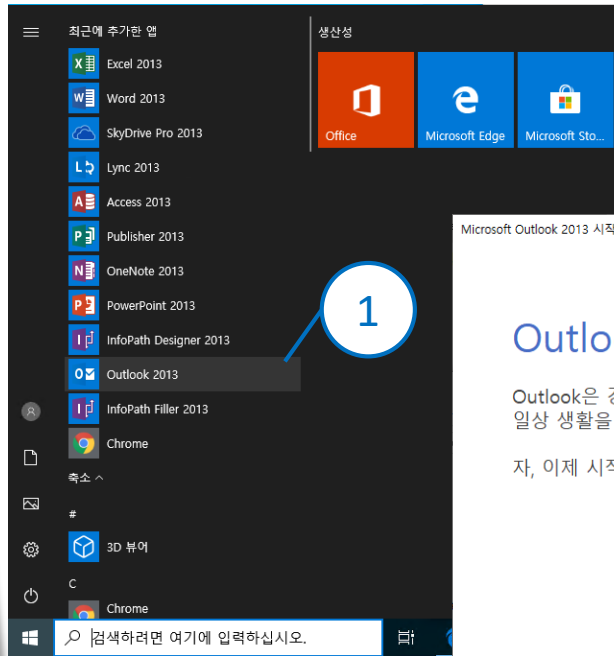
최근에 추가한 앱

Excel 2013

Word 2013

SkyDrive Pro 2013

Lync 2013

Access 2013

Publisher 2013

OneNote 2013

PowerPoint 2013

InfoPath Designer 2013

Outlook 2013

InfoPath Filler 2013

Chrome

축소 ^

#

3D 뷰어

C

Chrome

생산성

Office

Microsoft Edge

Microsoft Sto...

1

Microsoft Outlook 2013 시작

Outlo

Outlook은 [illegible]
일상 생활을 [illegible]

자, 이제 시작

검색하려면 여기에 입력하십시오.